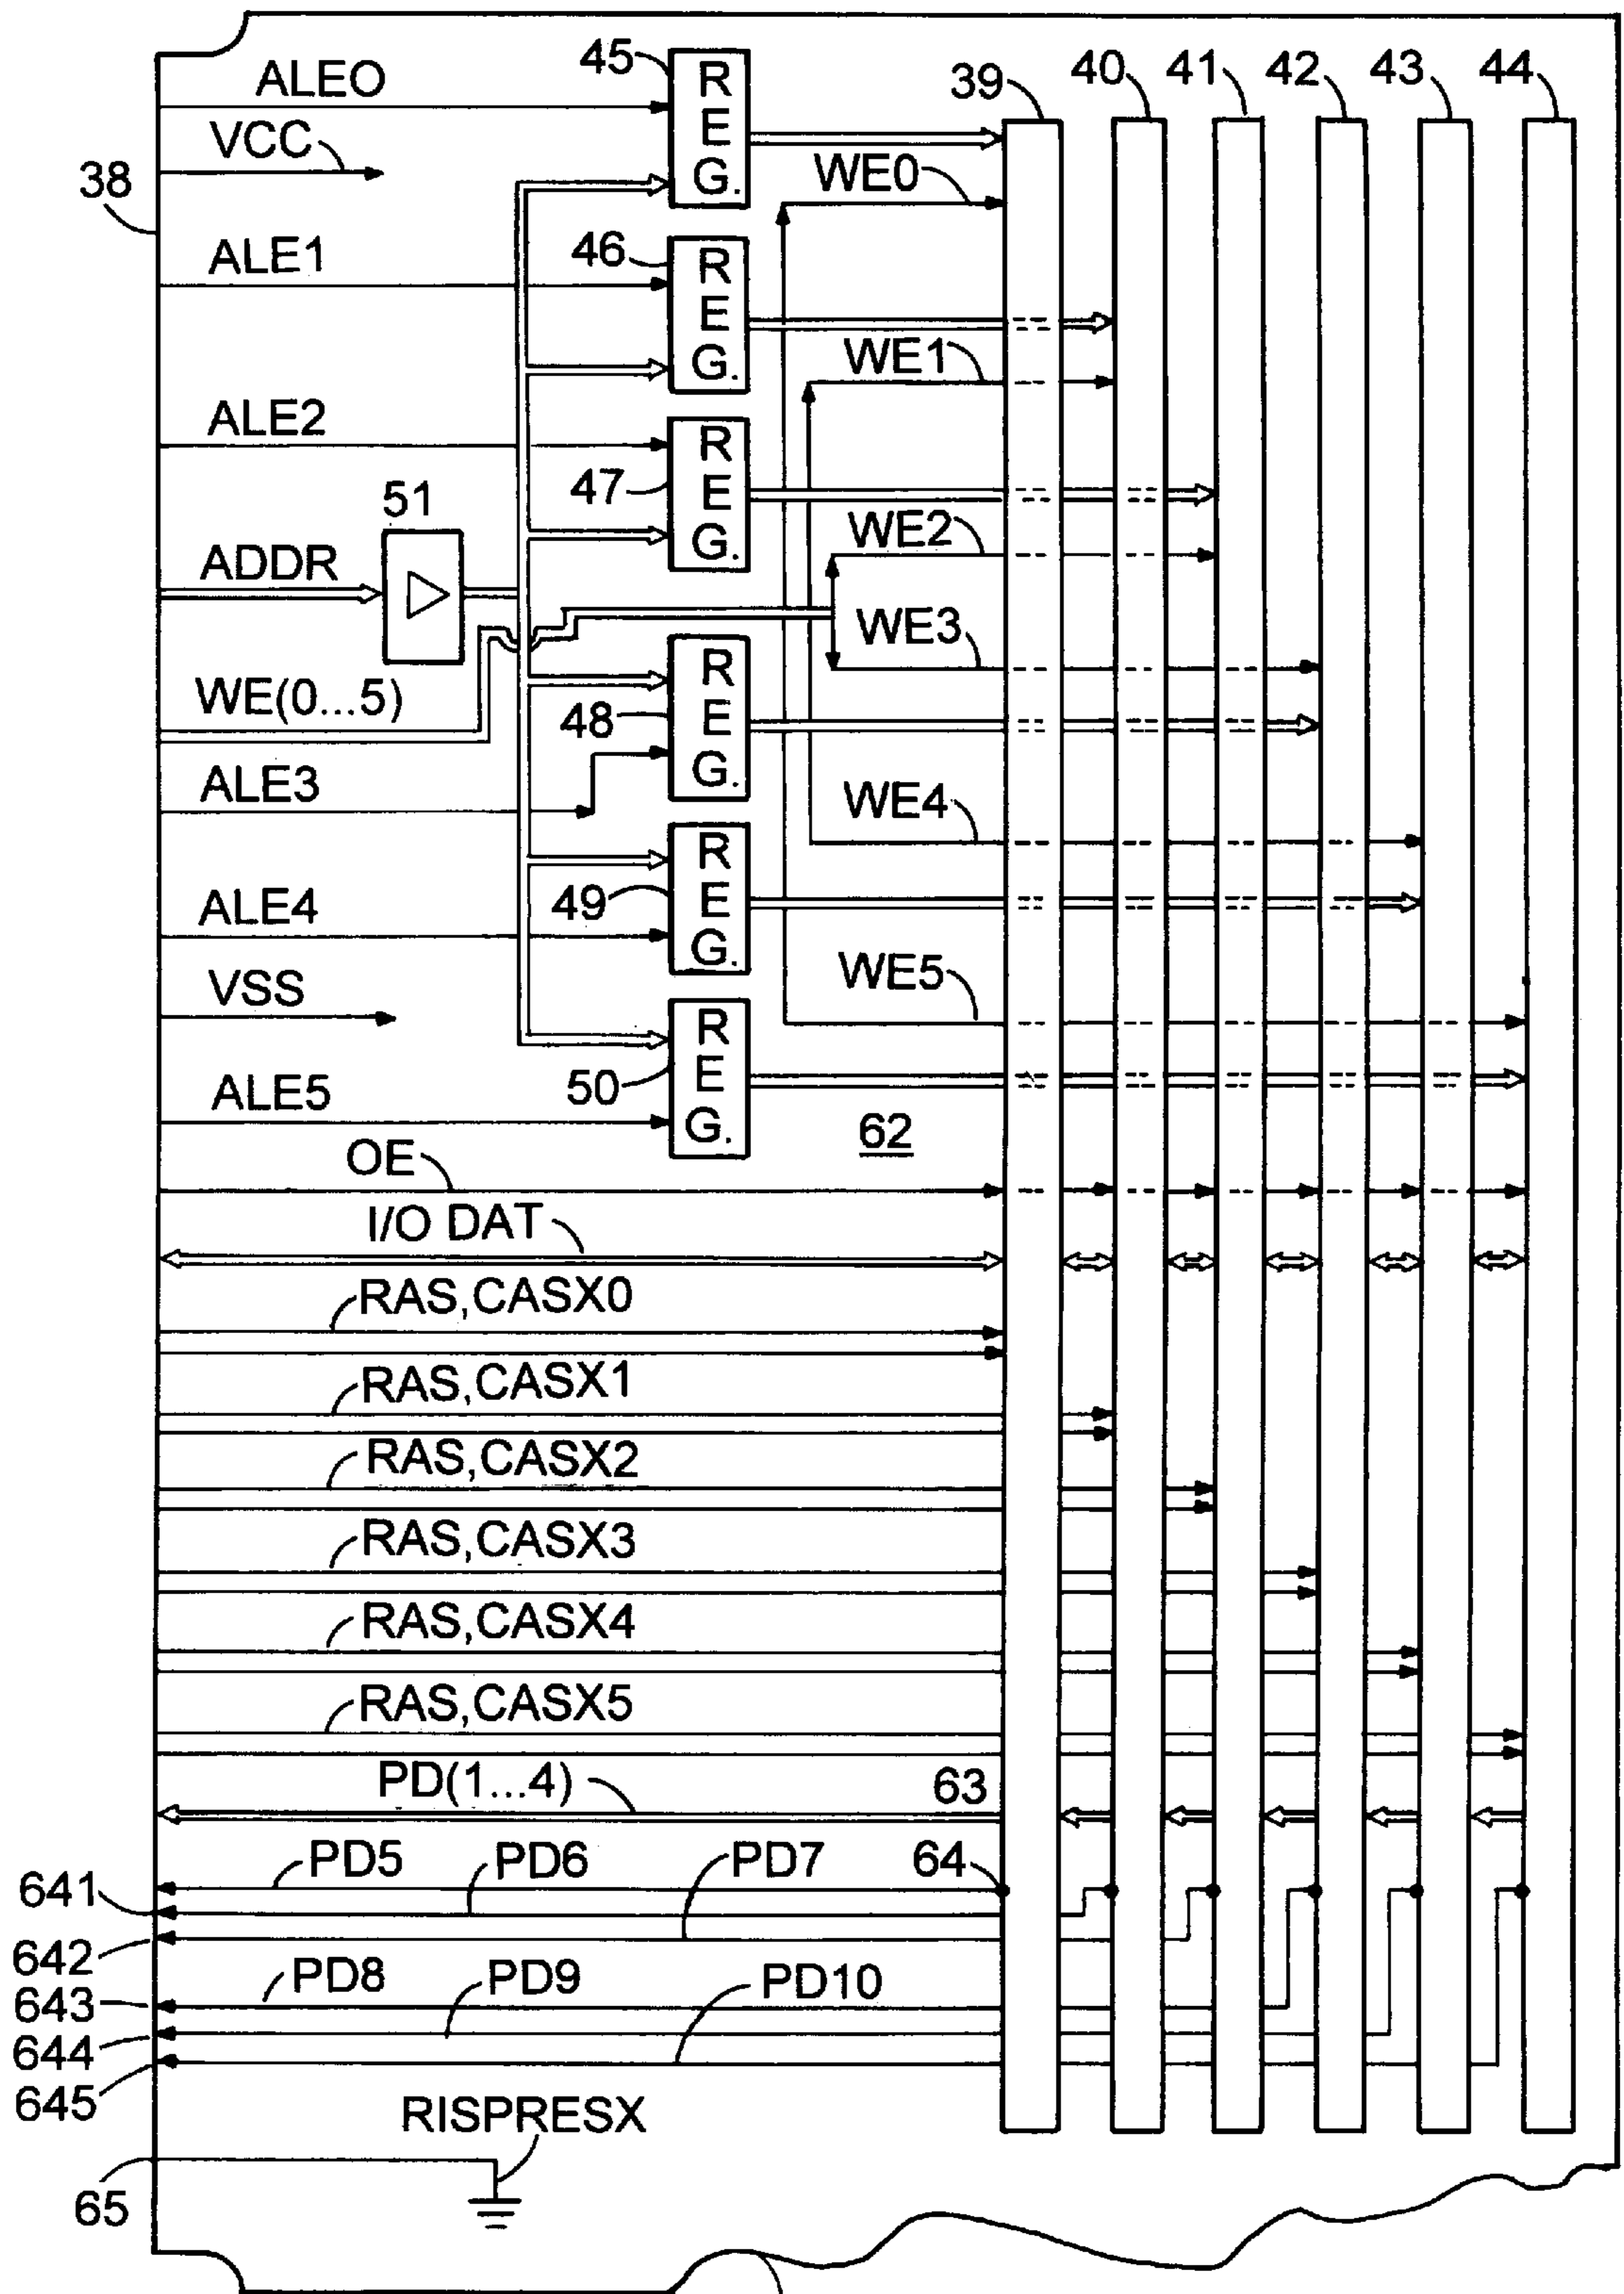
ALEO
45
REG.
39
40
41
42
43
44
VCC
38
WE0
ALE1
46
REG.
WE1
ALE2
REG.
47
51
WE2
ADDR
WE3
REG.
WE(0...5)
48
ALE3
WE4
REG.
ALE4
49
VSS
WE5
REG.
ALE5
50
REG.
62
OE
I/O DAT
RAS,CASX0
RAS,CASX1
RAS,CASX2
RAS,CASX3
RAS,CASX4
RAS,CASX5
PD(1...4)
63
PD5
PD6
PD7
64
641
642
PD8
PD9
PD10
643
644
645
RISPRESX
65